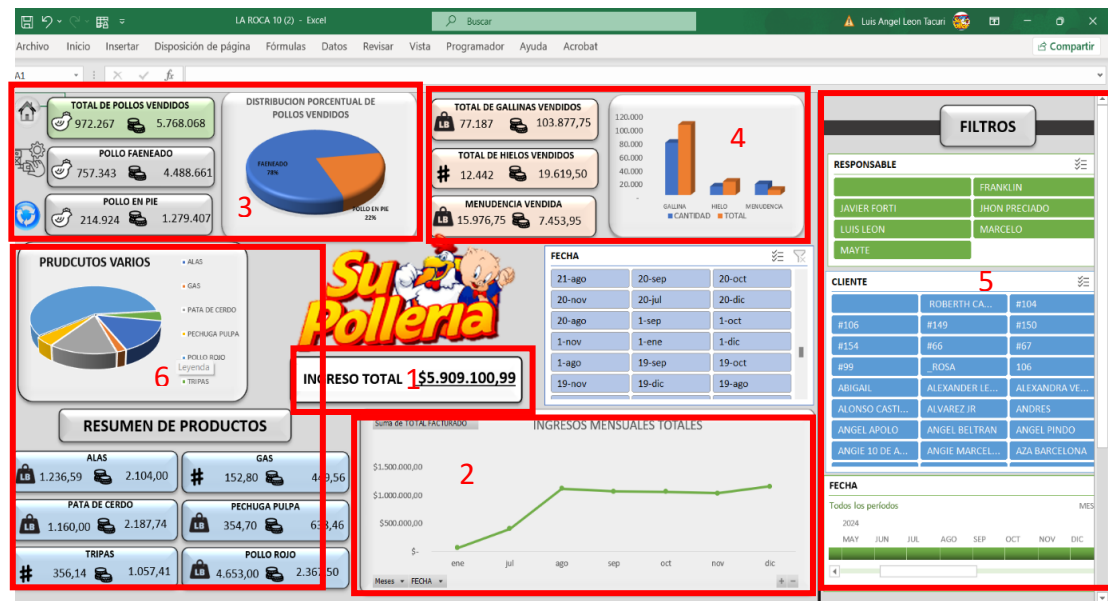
LA ROCA 10 (2) - Excel
Buscar
Luis Angel Leon Tacuri
Archivo Inicio Insertar Disposición de página Fórmulas Datos Revisar Vista Programador Ayuda Acrobat
Compartir
A1

TOTAL DE POLLOS VENDIDOS
972.267 5.768.068
POLLO FAENEADO
757.343 4.488.661
POLLO EN PIE
214.924 1.279.407
DISTRIBUCION PORCENTUAL DE POLLOS VENDIDOS
FAENEADO 78%
POLLO EN PIE 22%
3

TOTAL DE GALLINAS VENDIDOS
77.187 103.877,75
TOTAL DE HIELOS VENDIDOS
12.442 19.619,50
MENUDENCIA VENDIDA
15.976,75 7.453,95
120.000
100.000
80.000
60.000
40.000
20.000
-
GALLINA HIELO MENUDENCIA
CANTIDAD TOTAL
4

FILTROS
RESPONSABLE
FRANKLIN
JAVIER FORTI
JHON PRECIADO
LUIS LEON
MARCELO
MAYTE
CLIENTE
5
ROBERTH CA...
#104
#106
#149
#150
#154
#66
#67
#99
_ROSA
106
ABIGAIL
ALEXANDER LE...
ALEXANDRA VE...
ALONSO CASTI...
ALVAREZ JR
ANDRES
ANGEL APOLO
ANGEL BELTRAN
ANGEL PINDO
ANGIE 10 DE A...
ANGEL MARCEL...
AZA BARCELONA
FECHA
Todos los períodos
MES
2024
MAY JUN JUL AGO SEP OCT NOV DIC

PRUDCUTOS VARIOS
ALAS
GAS
PATA DE CERDO
PECHUGA PULPA
POLLO ROJO
Leyenda
TRIPAS
6
Su Pollería
FECHA
21-ago 20-sep 20-oct
20-nov 20-jul 20-dic
20-ago 1-sep 1-oct
1-nov 1-ene 1-dic
1-ago 19-sep 19-oct
19-nov 19-dic 19-ago
INGRESO TOTAL 1 $5.909.100,99

RESUMEN DE PRODUCTOS
ALAS
1.236,59 2.104,00
GAS
152,80 449,56
PATA DE CERDO
1.160,00 2.187,74
PECHUGA PULPA
354,70 638,46
TRIPAS
356,14 1.057,41
POLLO ROJO
4.653,00 2.367,50

Suma de TOTAL FACTURADO
INGRESOS MENSUALES TOTALES
$1.500.000,00
$1.000.000,00
$500.000,00
$-
ene jul ago sep oct nov dic
2
Meses FECHA